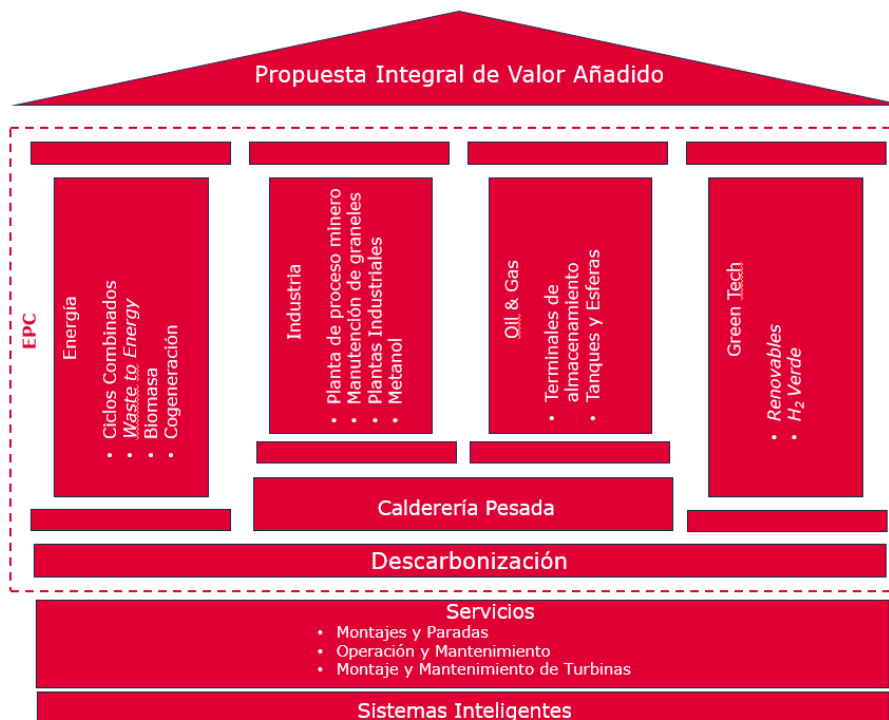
Propuesta Integral de Valor Añadido

EPC

Energía
• Ciclos Combinados
• Waste to Energy
• Biomasa
• Cogeneración

Industria
• Planta de proceso minero
• Manutención de graneles
• Plantas Industriales
• Metanol

Oil & Gas
• Terminales de almacenamiento
• Tanques y Esferas

Green Tech
• Renovables
• $H_2$ Verde

Calderería Pesada

Descarbonización

Servicios
• Montajes y Paradas
• Operación y Mantenimiento
• Montaje y Mantenimiento de Turbinas

Sistemas Inteligentes